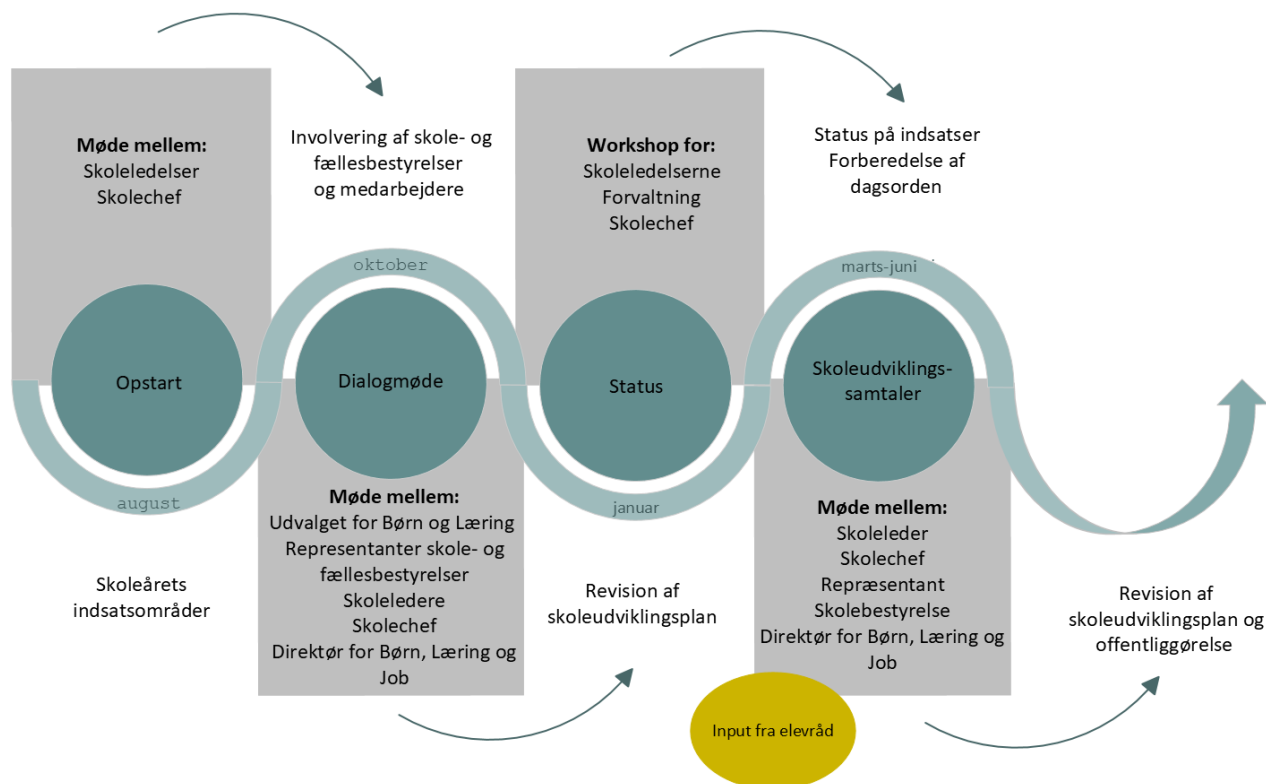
Møde mellem:
Skoleledelser
Skolechef

Involvering af skole- og fællesbestyrelser og medarbejdere

Workshop for:
Skoleledelserne
Forvaltning
Skolechef

Status på indsatser
Forberedelse af dagsorden

oktober

marts-juni

Opstart

Dialogmøde

Status

Skoleudviklingssamtaler

august

januar

Møde mellem:
Udvalget for Børn og Læring
Representanter skole- og fællesbestyrelser
Skoleledere
Skolechef
Direktør for Børn, Læring og Job

Møde mellem:
Skoleleder
Skolechef
Repræsentant
Skolebestyrelse
Direktør for Børn, Læring og Job

Skoleårets indsatsområder

Revision af skoleudviklingsplan

Revision af skoleudviklingsplan og offentliggørelse

Input fra elevråd